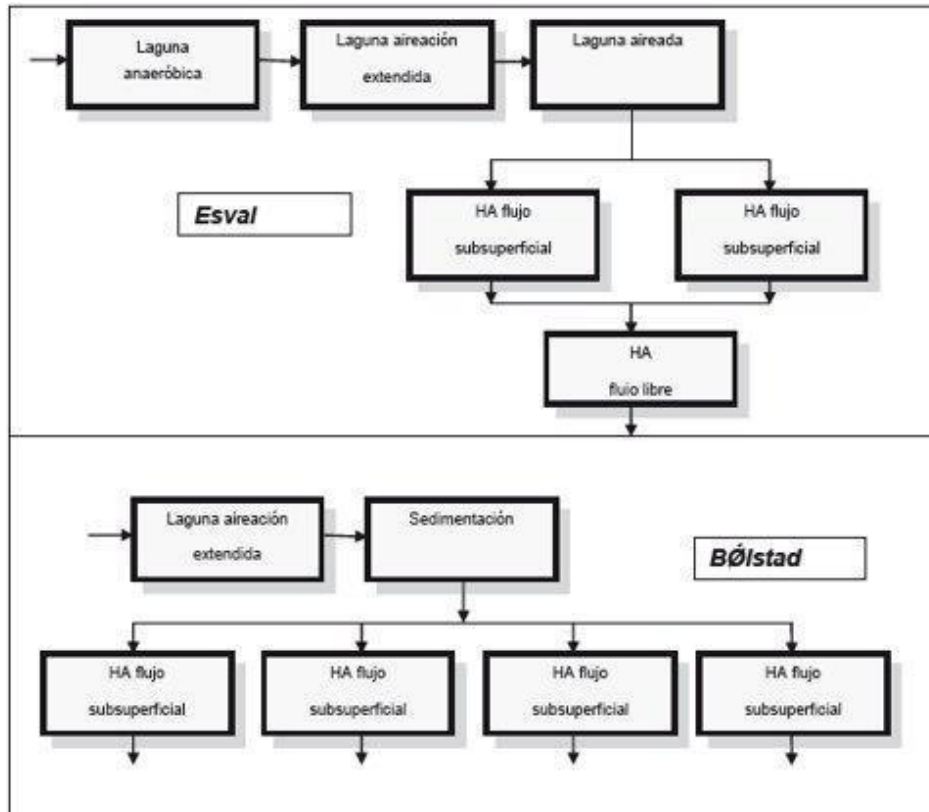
Laguna anaeróbica

Laguna aireación extendida

Laguna aireada

Esval

HA flujo subsuperficial

HA flujo subsuperficial

HA fluio libre

Laguna aireación extendida

Sedimentación

BØlstad

HA flujo subsuperficial

HA flujo subsuperficial

HA flujo subsuperficial

HA flujo subsuperficial